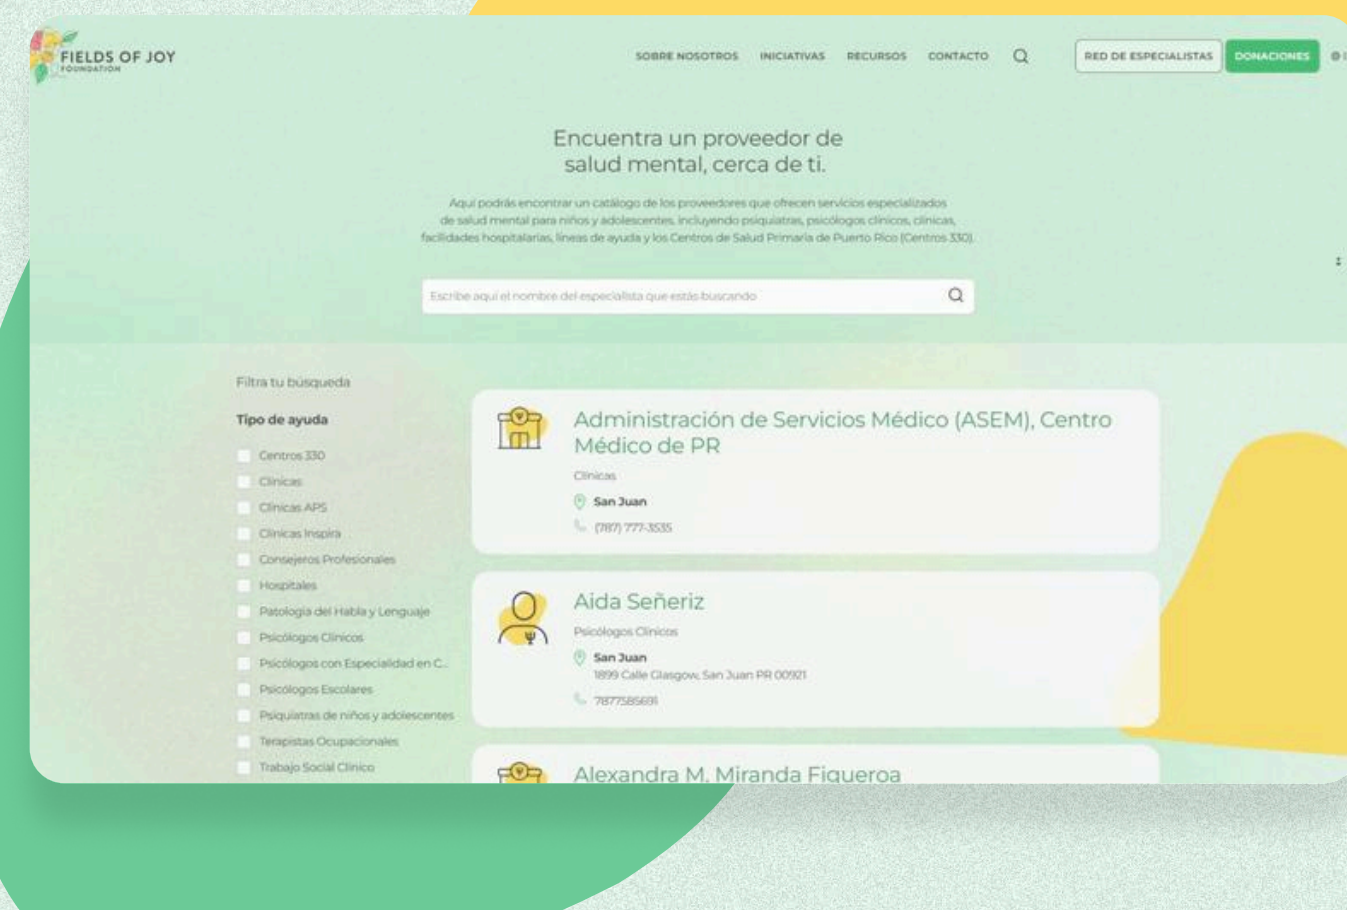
FIELDS OF JOY
FOUNDATION

SOBRE NOSOTROS INICIATIVAS RECURSOS CONTACTO

RED DE ESPECIALISTAS DONACIONES

Encuentra un proveedor de salud mental, cerca de ti.

Aquí podrás encontrar un catálogo de los proveedores que ofrecen servicios especializados de salud mental para niños y adolescentes, incluyendo psiquiatras, psicólogos clínicos, clínicas, facilidades hospitalarias, líneas de ayuda y los Centros de Salud Primaria de Puerto Rico (Centros 330).

Escribe aquí el nombre del especialista que estás buscando

Filtra tu búsqueda

Tipo de ayuda

Centros 330
Clínicas
Clínicas APS
Clínicas Inspira
Consejeros Profesionales
Hospitales
Patología del Habla y Lenguaje
Psicólogos Clínicos
Psicólogos con Especialidad en C...
Psicólogos Escolares
Psiquiatras de niños y adolescentes
Terapistas Ocupacionales
Trabajo Social Clínico

Administración de Servicios Médico (ASEM), Centro Médico de PR
Clínicas
San Juan
(787) 777-3535

Aida Señeriz
Psicólogos Clínicos
San Juan
1899 Calle Glasgow, San Juan PR 00921
7877585691

Alexandra M. Miranda Figueroa